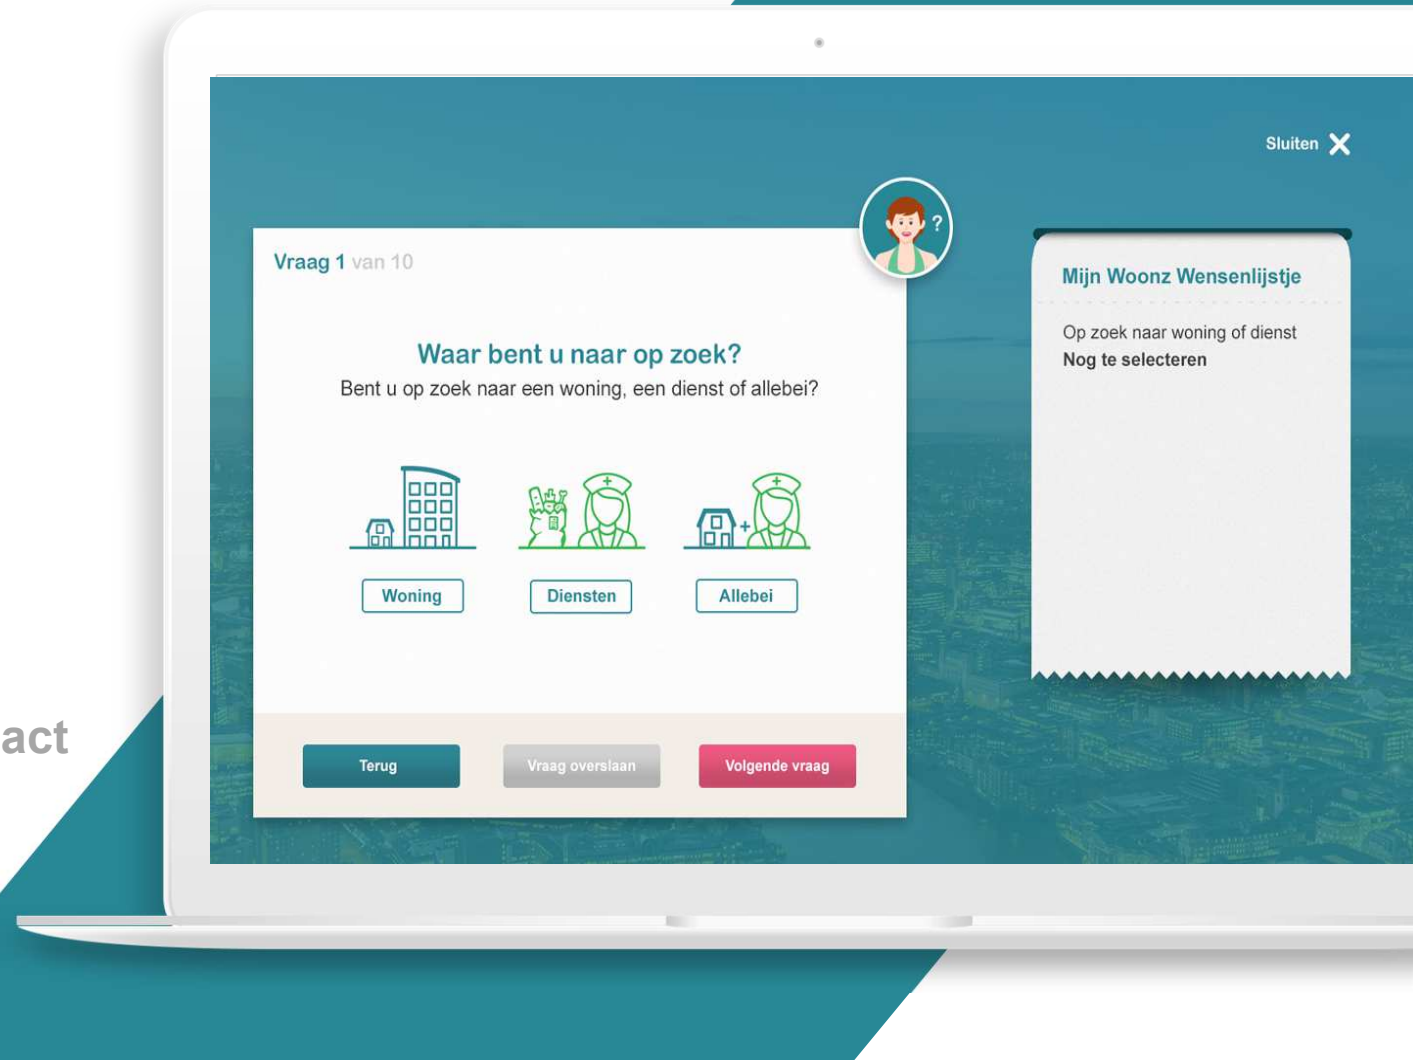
Sluiten

Vraag 1 van 10

Waar bent u naar op zoek?
Bent u op zoek naar een woning, een dienst of allebei?

Woning
Diensten
Allebei

Terug
Vraag overslaan
Volgende vraag

Mijn Woonz Wensenlijstje

Op zoek naar woning of dienst
Nog te selecteren

act